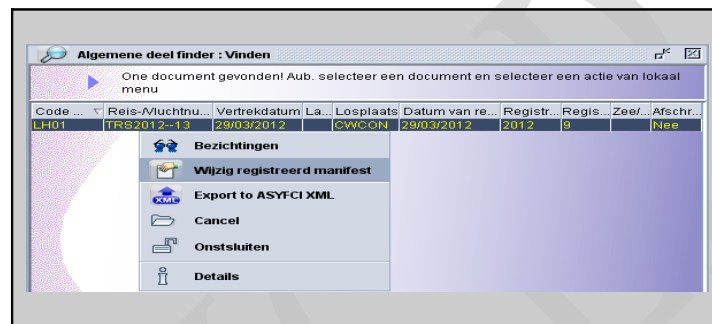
Algemene deel finder : Vinden

One document gevonden! Aub. selecteer een document en selecteer een actie van lokaal menu

| Code ... | Reis-/Vluchtnu... | Vertrekdatum | La... | Losplaats | Datum van re... | Registr... | Regis... | Zee/... | Afschr... |
|---|---|---|---|---|---|---|---|---|---|
| LH01 | TRS2012--13 | 29/03/2012 | | CWCON | 29/03/2012 | 2012 | 9 | | Nee |

Bezichtingen
Wijzig registreerd manifest
XML Export to ASYFCI XML
Cancel
Onstsluiten
Details